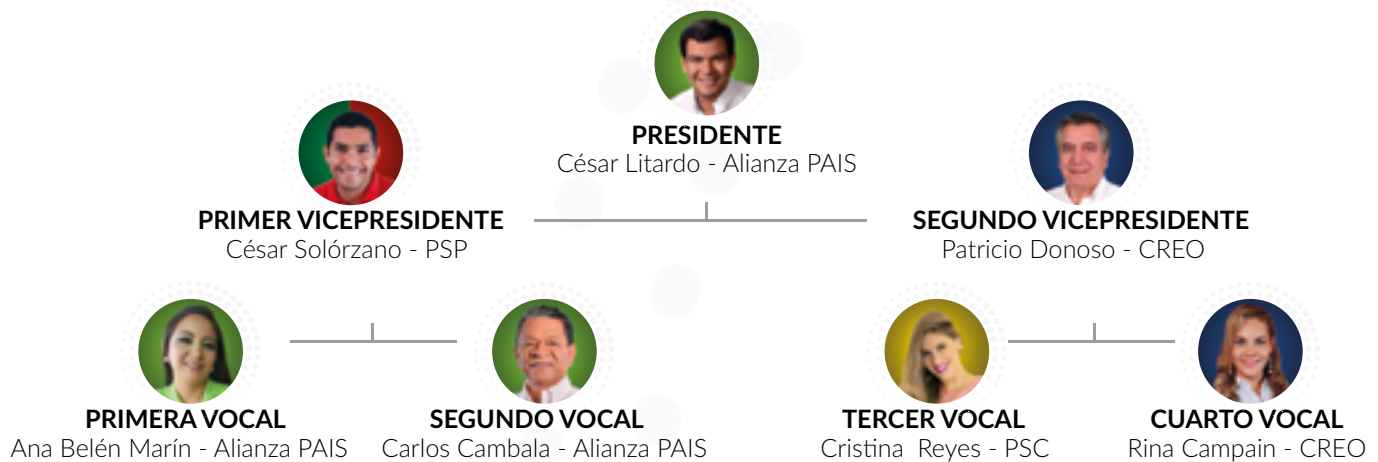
PRESIDENTE
César Litardo - Alianza PAIS

PRIMER VICEPRESIDENTE
César Solórzano - PSP

SEGUNDO VICEPRESIDENTE
Patricio Donoso - CREO

PRIMERA VOCAL
Ana Belén Marín - Alianza PAIS

SEGUNDO VOCAL
Carlos Cambala - Alianza PAIS

TERCER VOCAL
Cristina Reyes - PSC

CUARTO VOCAL
Rina Campain - CREO